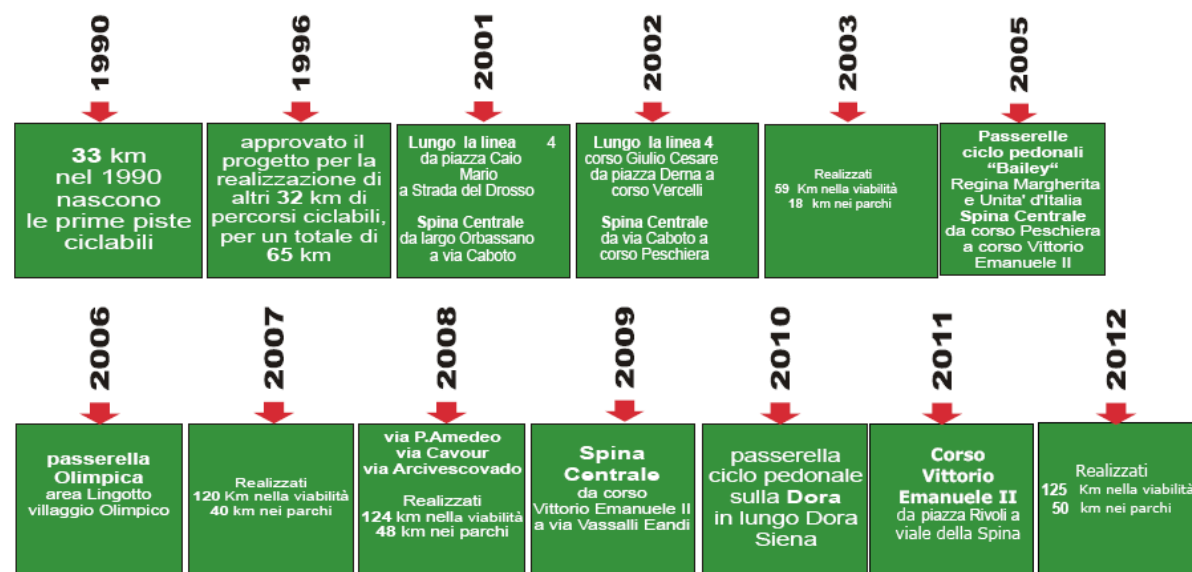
1990

33 km nel 1990 nascono le prime piste ciclabili

1996

approvato il progetto per la realizzazione di altri 32 km di percorsi ciclabili, per un totale di 65 km

2001

Lungo la linea 4 da piazza Caio Mario a Strada del Drosso

Spina Centrale da largo Orbassano a via Caboto

2002

Lungo la linea 4 corso Giulio Cesare da piazza Derna a corso Vercelli

Spina Centrale da via Caboto a corso Peschiera

2003

Realizzati
59 Km nella viabilità
18 km nei parchi

2005

Passerelle ciclo pedonali "Bailey" Regina Margherita e Unita' d'Italia
Spina Centrale da corso Peschiera a corso Vittorio Emanuele II

2006

passerella Olimpica area Lingotto villaggio Olimpico

2007

Realizzati
120 Km nella viabilità
40 km nei parchi

2008

via P.Amedeo via Cavour via Arcivescovado

Realizzati
124 km nella viabilità
48 km nei parchi

2009

Spina Centrale da corso Vittorio Emanuele II a via Vassalli Eandi

2010

passerella ciclo pedonale sulla Dora in lungo Dora Siena

2011

Corso Vittorio Emanuele II da piazza Rivoli a viale della Spina

2012

Realizzati
125 Km nella viabilità
50 km nei parchi